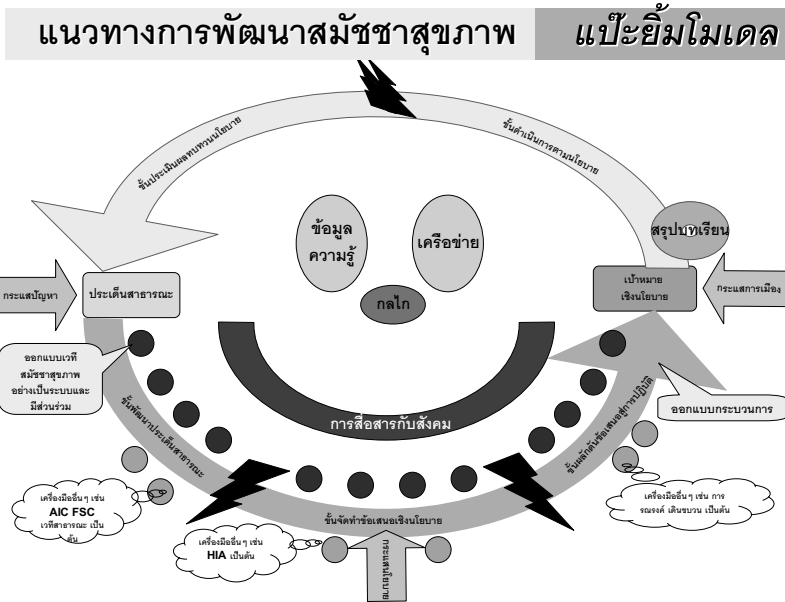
แนวทางการพัฒนาสมัชชาสุขภาพ

แป๊ะยิ้มโมเดล

ขั้นประเมินผลทบทวนนโยบาย

ขั้นดำเนินการตามนโยบาย

ข้อมูล ความรู้

เครือข่าย

กลไก

สรุปบทเรียน

กระแสปัญหา

ประเด็นสาธารณะ

เป้าหมาย เชิงนโยบาย

กระแสการเมือง

ออกแบบเวที สมัชชาสุขภาพ อย่างเป็นระบบและ มีส่วนร่วม

ออกแบบกระบวนการ

การสื่อสารกับสังคม

ขั้นพัฒนาประเด็นสาธารณะ

ขั้นผลักดันข้อเสนอสู่การปฏิบัติ

เครื่องมืออื่นๆ เช่น AIC FSC เวทีสาธารณะ เป็นต้น

เครื่องมืออื่นๆ เช่น การ รณรงค์ เดินขบวน เป็นต้น

ขั้นจัดทำข้อเสนอเชิงนโยบาย

เครื่องมืออื่นๆ เช่น HIA เป็นต้น

กระแสนโยบาย